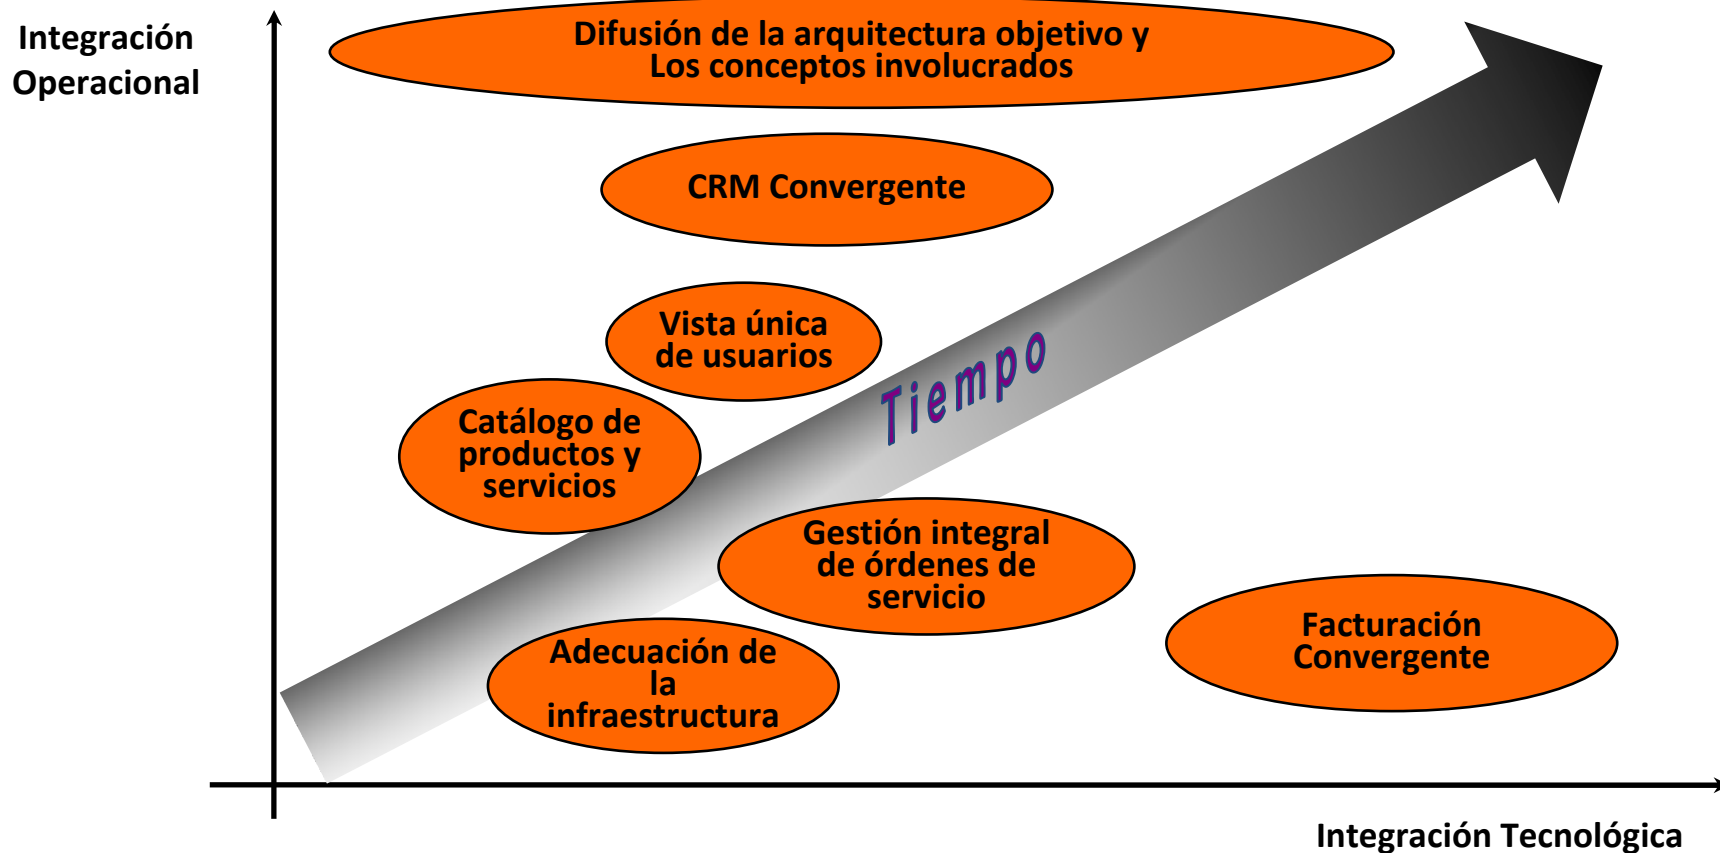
Integración Operacional

Difusión de la arquitectura objetivo y Los conceptos involucrados

CRM Convergente

Vista única de usuarios

Catálogo de productos y servicios

Tiempo

Gestión integral de órdenes de servicio

Facturación Convergente

Adecuación de la infraestructura

Integración Tecnológica